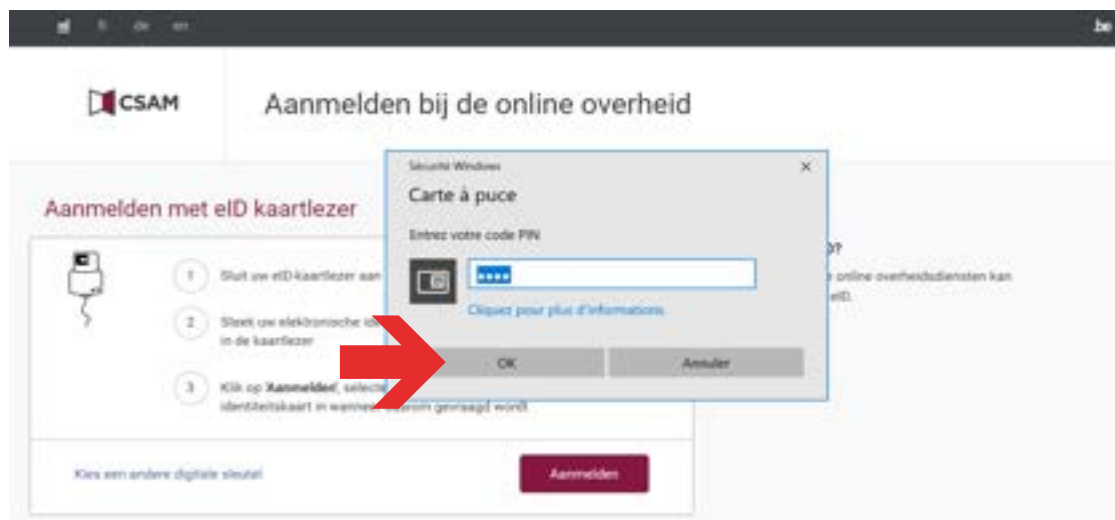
nl fr de en

.be

CSAM

Aanmelden bij de online overheid

Aanmelden met eID kaartlezer

1 Sluit uw eID-kaartlezer aan

2 Steek uw elektronische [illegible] in de kaartlezer

3 Klik op 'Aanmelden', selecte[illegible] identiteitskaart in wanneer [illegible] gevraagd wordt

Kies een andere digitale sleutel

Aanmelden

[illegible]D?

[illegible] online overheidsdiensten kan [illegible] eID.

Sécurité Windows

Carte à puce

Entrez votre code PIN

••••

Cliquez pour plus d'informations

OK

Annuler